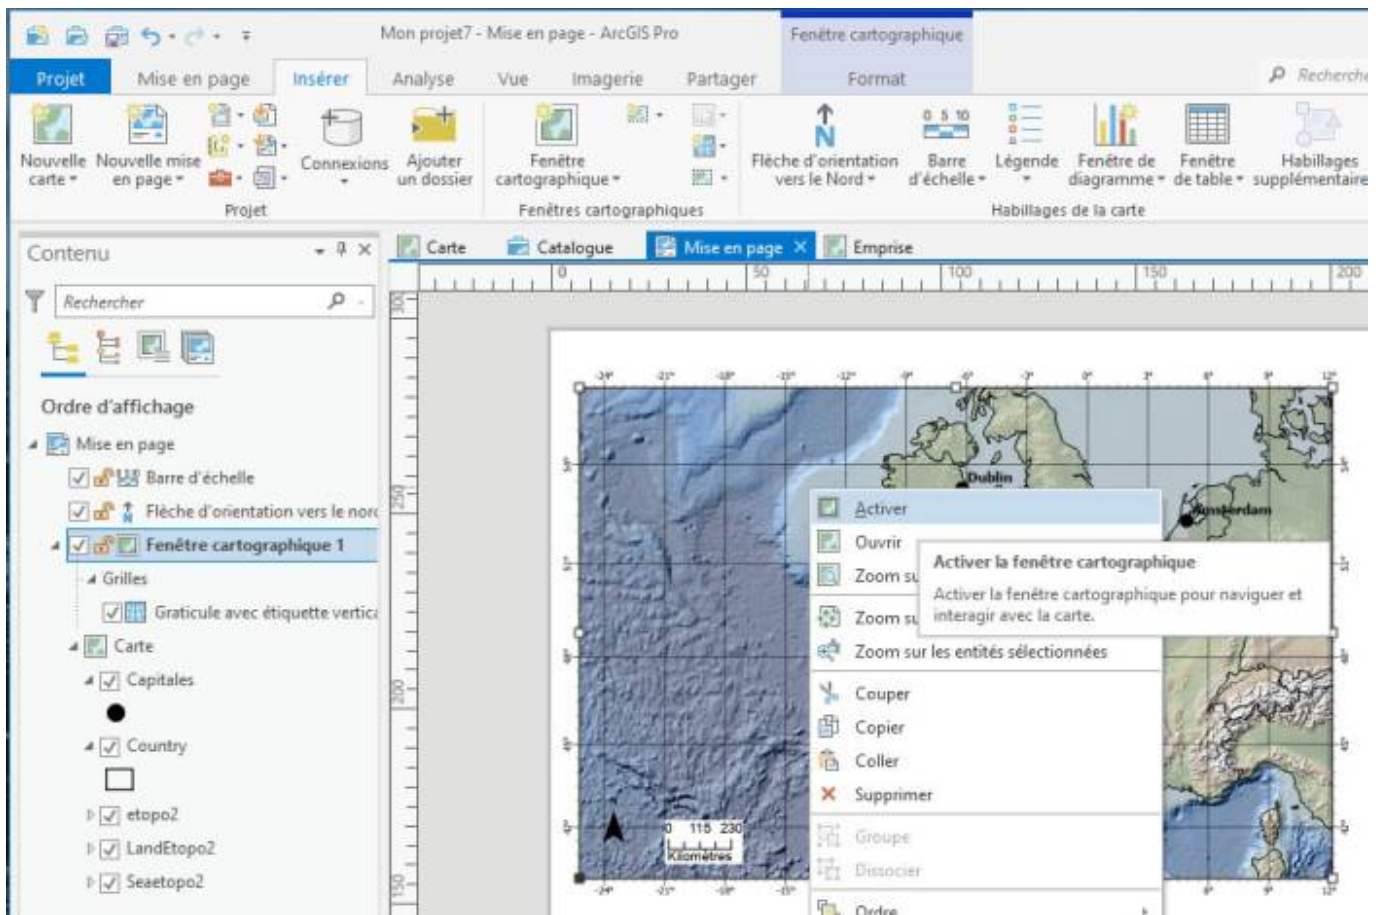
Mon projet7 - Mise en page - ArcGIS Pro
Fenêtre cartographique

Projet
Mise en page
Insérer
Analyse
Vue
Imagerie
Partager
Format
Recherche

Nouvelle carte
Nouvelle mise en page
Connexions
Ajouter un dossier
Projet
Fenêtre cartographique
Fenêtres cartographiques
Flèche d'orientation vers le Nord
0 5 10
Barre d'échelle
Légende
Fenêtre de diagramme
Fenêtre de table
Habillages supplémentaires
Habillages de la carte

Contenu
Rechercher

Ordre d'affichage
Mise en page
Barre d'échelle
Flèche d'orientation vers le nord
Fenêtre cartographique 1
Grilles
Graticule avec étiquette vertica
Carte
Capitales
Country
etopo2
LandEtopo2
Seaetopo2

Carte
Catalogue
Mise en page
Emprise

0
50
100
150
200
300
250
200
150

-24°
-21°
-18°
-15°
-12°
-9°
-6°
-3°
0°
3°
6°
9°
12°

Dublin
Amsterdam

0 115 230
Kilomètres

Activer
Ouvrir
Zoom su
Zoom su
Zoom sur les entités sélectionnées
Couper
Copier
Coller
Supprimer
Groupe
Dissocier
Ordre

Activer la fenêtre cartographique
Activer la fenêtre cartographique pour naviguer et interagir avec la carte.